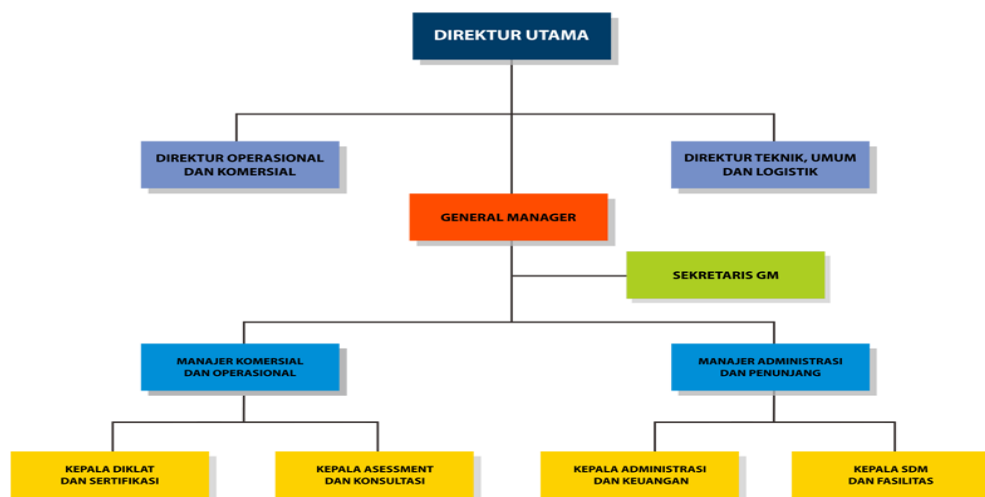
DIREKTUR UTAMA

DIREKTUR OPERASIONAL DAN KOMERSIAL

DIREKTUR TEKNIK, UMUM DAN LOGISTIK

GENERAL MANAGER

SEKRETARIS GM

MANAJER KOMERSIAL DAN OPERASIONAL

MANAJER ADMINISTRASI DAN PENUNJANG

KEPALA DIKLAT DAN SERTIFIKASI

KEPALA ASESSMENT DAN KONSULTASI

KEPALA ADMINISTRASI DAN KEUANGAN

KEPALA SDM DAN FASILITAS